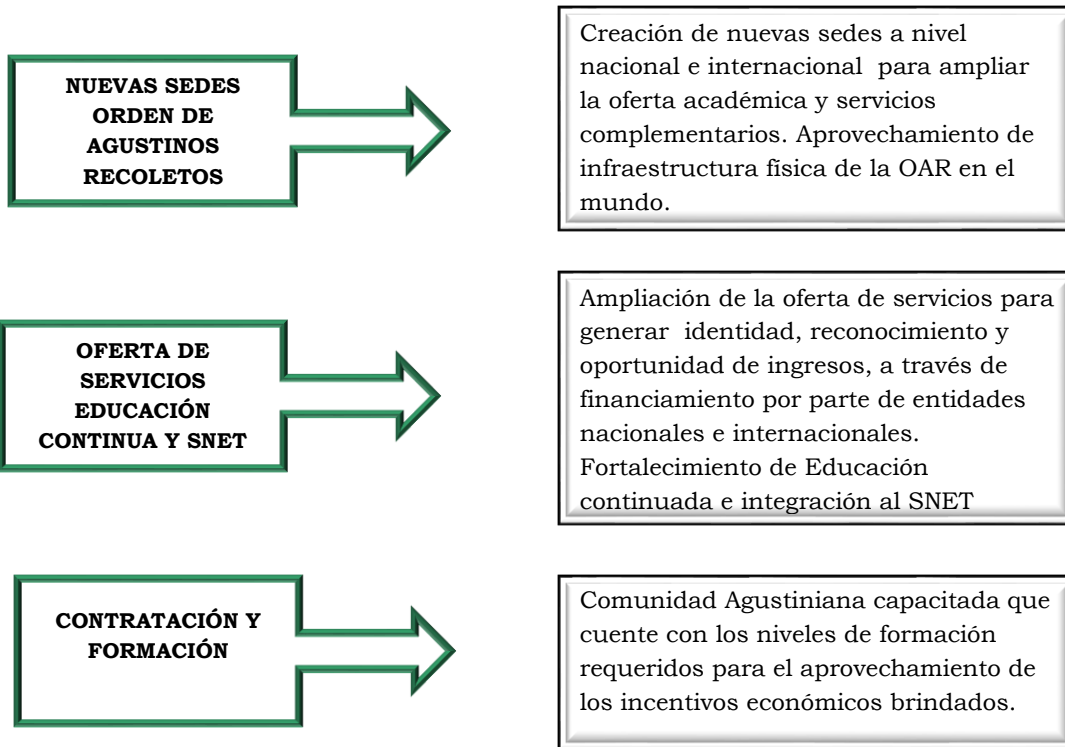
NUEVAS SEDES ORDEN DE AGUSTINOS RECOLETOS

Creación de nuevas sedes a nivel nacional e internacional para ampliar la oferta académica y servicios complementarios. Aprovechamiento de infraestructura física de la OAR en el mundo.

OFERTA DE SERVICIOS EDUCACIÓN CONTINUA Y SNET

Ampliación de la oferta de servicios para generar identidad, reconocimiento y oportunidad de ingresos, a través de financiamiento por parte de entidades nacionales e internacionales. Fortalecimiento de Educación continuada e integración al SNET

CONTRATACIÓN Y FORMACIÓN

Comunidad Agustiniana capacitada que cuente con los niveles de formación requeridos para el aprovechamiento de los incentivos económicos brindados.